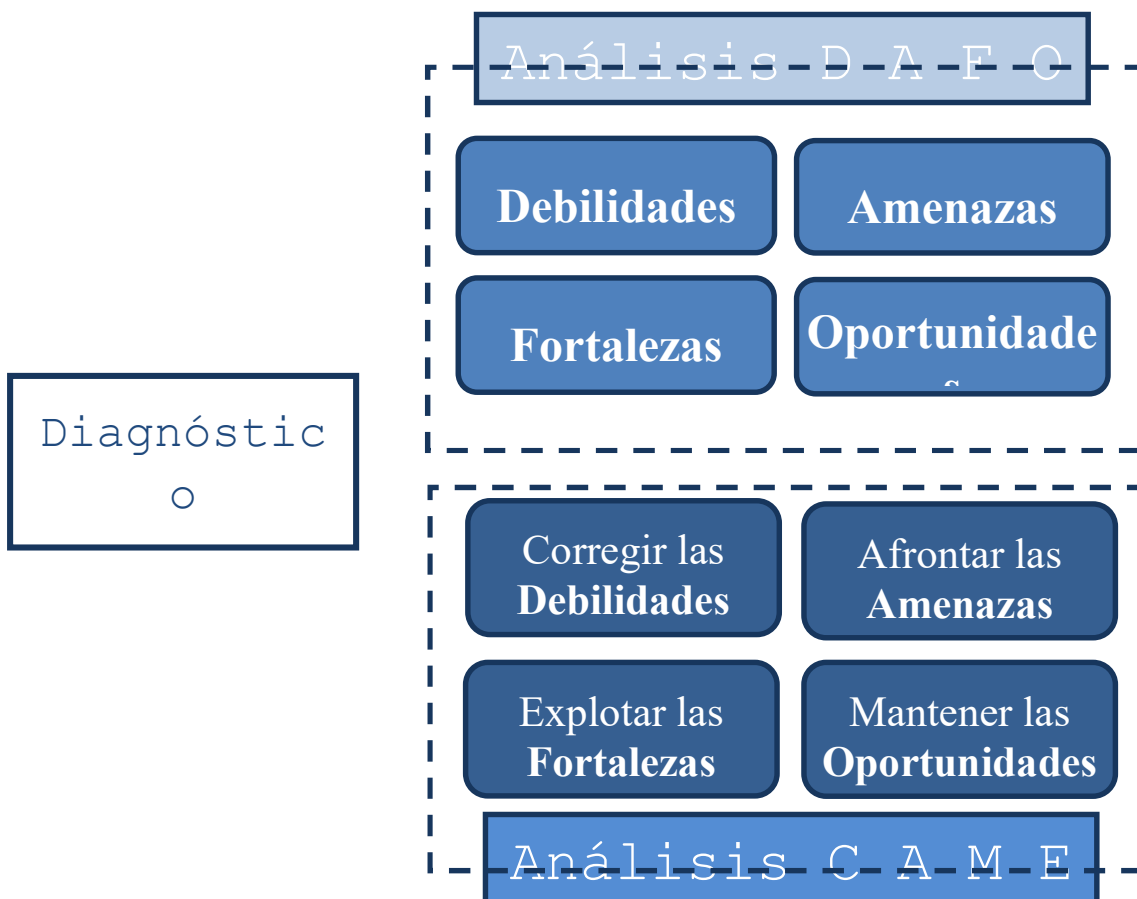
Análisis D A F O

Debilidades

Amenazas

Fortalezas

Oportunidade
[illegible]

Diagnóstic
o

Corregir las **Debilidades**

Afrontar las **Amenazas**

Explotar las **Fortalezas**

Mantener las **Oportunidades**

Análisis C A M E